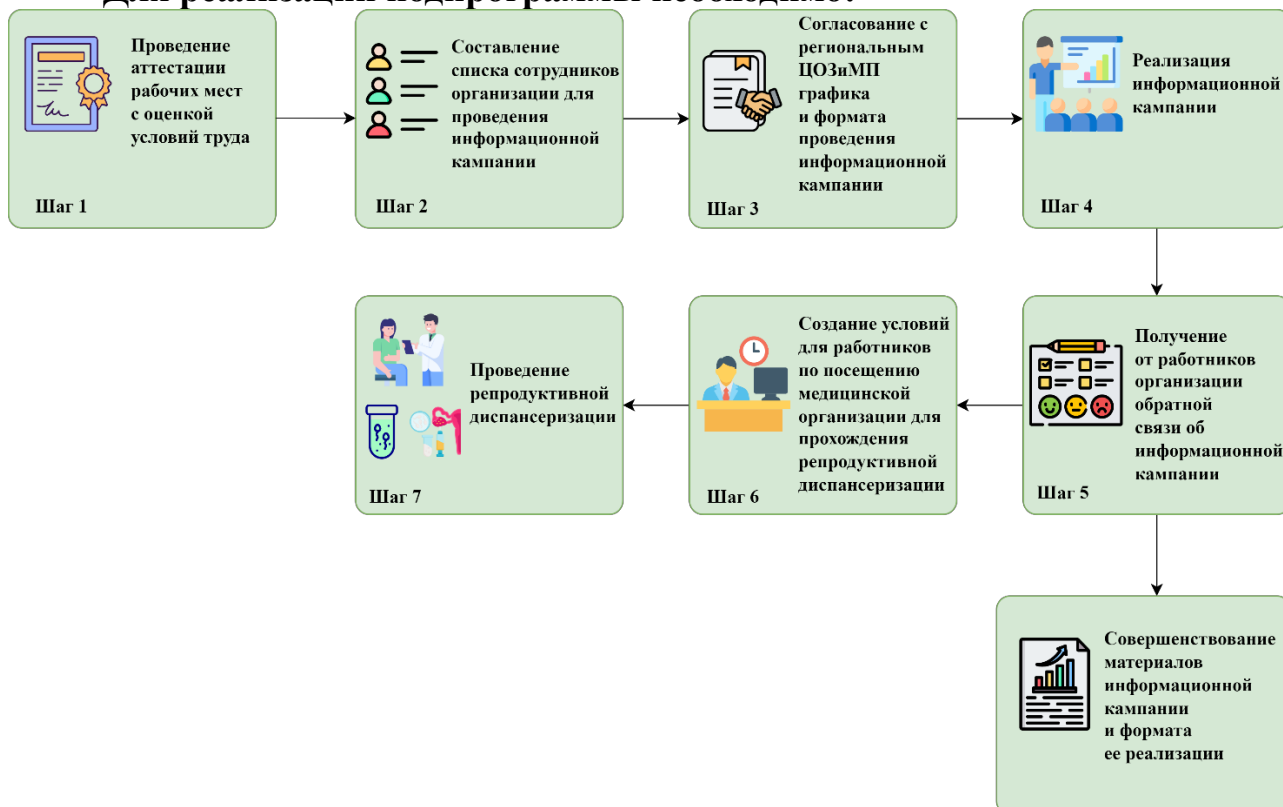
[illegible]

Проведение аттестации рабочих мест с оценкой условий труда

Шаг 1

Составление списка сотрудников организации для проведения информационной кампании

Шаг 2

Согласование с региональным ЦОЗиМП графика и формата проведения информационной кампании

Шаг 3

Реализация информационной кампании

Шаг 4

Получение от работников организации обратной связи об информационной кампании

Шаг 5

Создание условий для работников по посещению медицинской организации для прохождения репродуктивной диспансеризации

Шаг 6

Проведение репродуктивной диспансеризации

Шаг 7

Совершенствование материалов информационной кампании и формата ее реализации